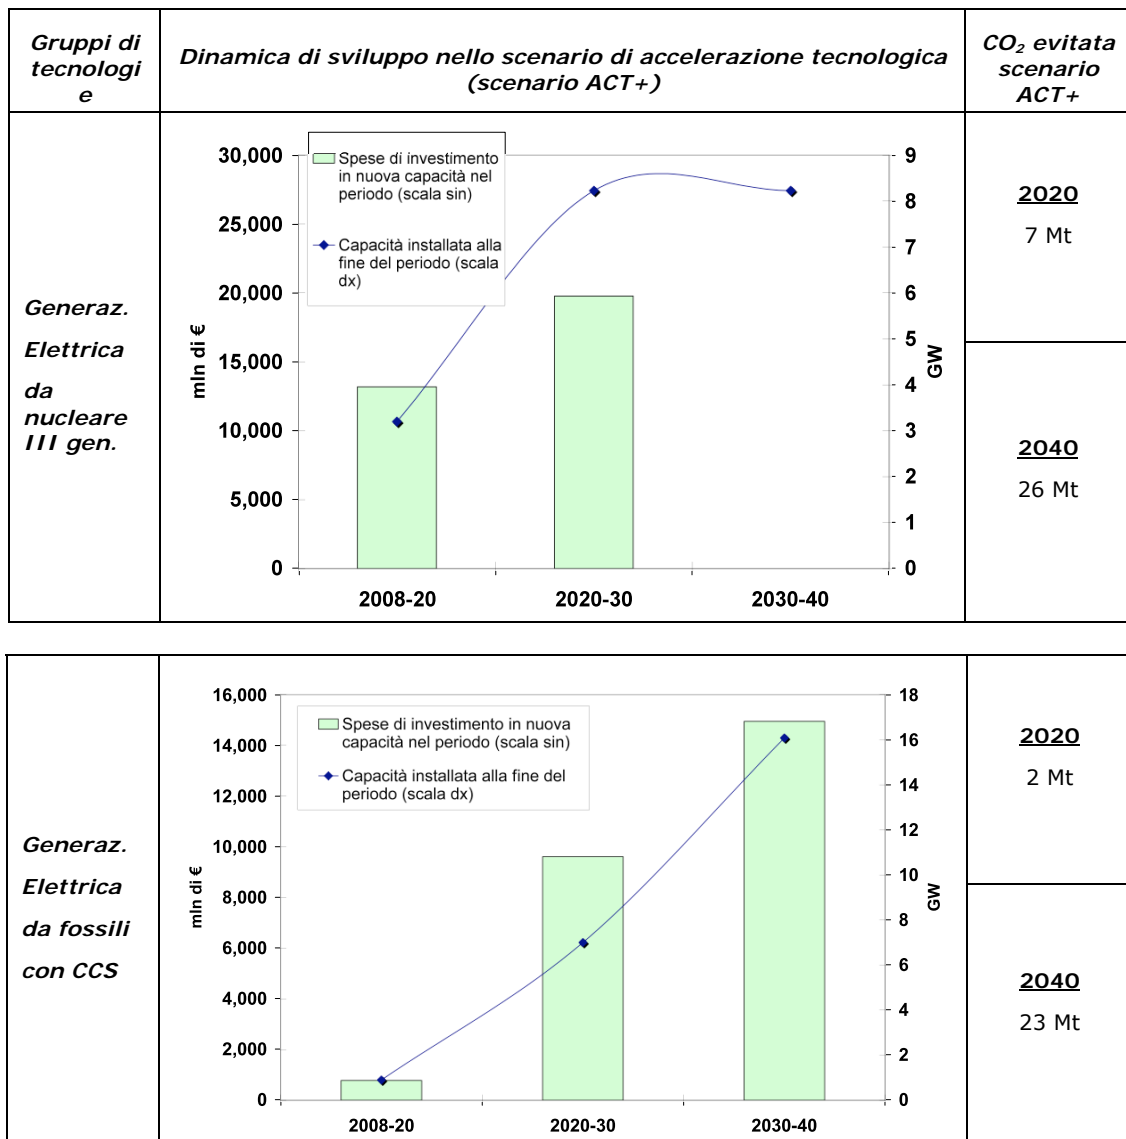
| Gruppi di tecnologie | Dinamica di sviluppo nello scenario di accelerazione tecnologica (scenario ACT+) | $CO_2$ evitata scenario ACT+ |
|---|---|---|
| Generaz. Elettrica da nucleare III gen. | 30,000 25,000 20,000 15,000 10,000 5,000 0 mln di € — Spese di investimento in nuova capacità nel periodo (scala sin) — Capacità installata alla fine del periodo (scala dx) — 9 8 7 6 5 4 3 2 1 0 GW — 2008-20 2020-30 2030-40 | **2020** 7 Mt / **2040** 26 Mt |

| | | |
|---|---|---|
| Generaz. Elettrica da fossili con CCS | 16,000 14,000 12,000 10,000 8,000 6,000 4,000 2,000 0 mln di € — Spese di investimento in nuova capacità nel periodo (scala sin) — Capacità installata alla fine del periodo (scala dx) — 18 16 14 12 10 8 6 4 2 0 GW — 2008-20 2020-30 2030-40 | **2020** 2 Mt / **2040** 23 Mt |